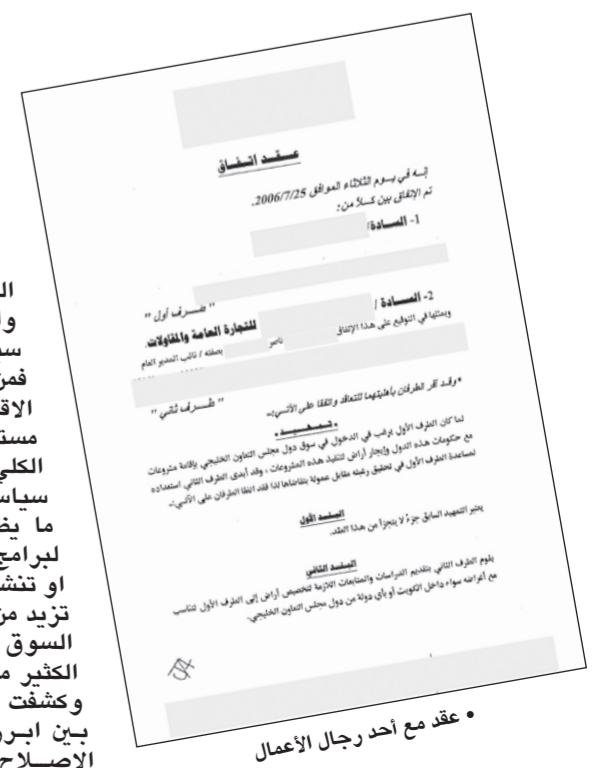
عـقـد اتـفـاق

إنه في يـوم الثلاثاء الموافق 2006/7/25
تم الإتفاق بين كـلاً من:

1- السـادة/

2- السـادة / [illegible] للتجارة العامة والمقاولات
ويمثلها في التوقيع على هذا الإتفاق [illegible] بصفته / نائب المدير العام
" طـرف أول "

" طـرف ثـانـي "

• وقـد أقر الطرفان بأهليتهما للتعاقد واتفقا على الآتــي:-

• تـمـهـيـــد •

لما كان الطرف الأول يرغب في الدخول في سوق دول مجلس التعاون الخليجي وإقامة مشروعات مع حكومات هذه الدول وإيجار أراض لتنفيذ هذه المشروعات، وقد أبدى الطرف الثاني استعداده لمساعدة الطرف الأول في تحقيق رغبته مقابل عمولة يتقاضاها لذا فقد اتفق الطرفان على الآتي:-

البـنـد الأول

يعتبر التمهيد السابق جزءً لا يتجزأ من هذا العقد.

البـنـد الثانـي

يقوم الطرف الثاني بتقديم الدراسات والمتابعات اللازمة لتخصيص أراض إلى الطرف الأول لتناسب مع أغراضه سواء داخل الكويت أو بأي دولة من دول مجلس التعاون الخليجي.

• عقد مع أحد رجال الأعمال

ال
و
س
فمن
الاق
مستـ
الكلي
سياس
ما يض
لبرامج
او تنش
تزيد من
السوق
الكثير م
وكشفت
بـين ابـر
الاصـلاح